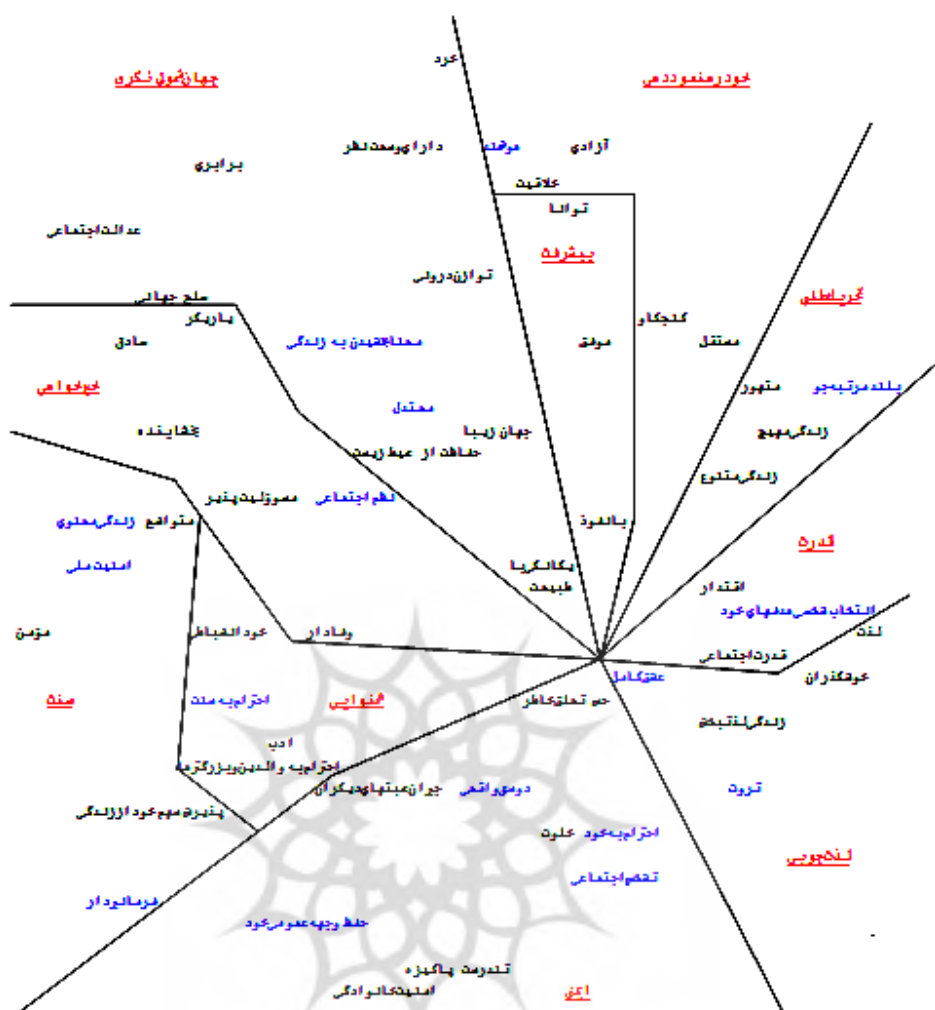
جهان‌شمول‌نگری

خودرهنمودده‌ی

خرد

آزادی

موفقیت

دارای‌وسعت‌نظر

خلاقیت

برابری

توانا

عدالت‌اجتماعی

پیشرفت

توازن‌درونی

تحریک‌طلبی

صلح‌جهانی

سختکوش

یاریگر

مستقل

معناداربخشیدن‌به‌زندگی

موفق

صادق

متهور

بلندمرتبه‌جو

خیرخواهی

معتدل

جهان‌زیبا

زندگی‌مهیج

بخشاینده

حفاظت‌ازمحیط‌زیست

زندگی‌متنوع

نظم‌اجتماعی

مسئولیت‌پذیر

بانفوذ

متواضع

زندگی‌معنوی

قدرت

یکتاانگاری‌باطبیعت

امنیت‌ملی

اقتدار

انتخاب‌شخصی‌هدفهای‌خود

مؤمن

خودانضباطی

وفادار

لذت

قدرت‌اجتماعی

خوشگذران

عشق‌کامل

سنت

همنوایی

حس‌تعلق‌خاطر

احترام‌به‌سنت

زندگی‌لذتبخش

ادب

احترام‌به‌والدین‌وبزرگترها

ثروت

دوستی‌واقعی

جبران‌محبتهای‌دیگران

پذیرش‌سهم‌خودازاززندگی

احترام‌به‌خود

خلوت

تعهدجتماعی

لذتجویی

فرمانبردار

حفظ‌وجهه‌عمومی‌خود

تندرستی‌پاکیزه

امنیت

امنیت‌خانوادگی